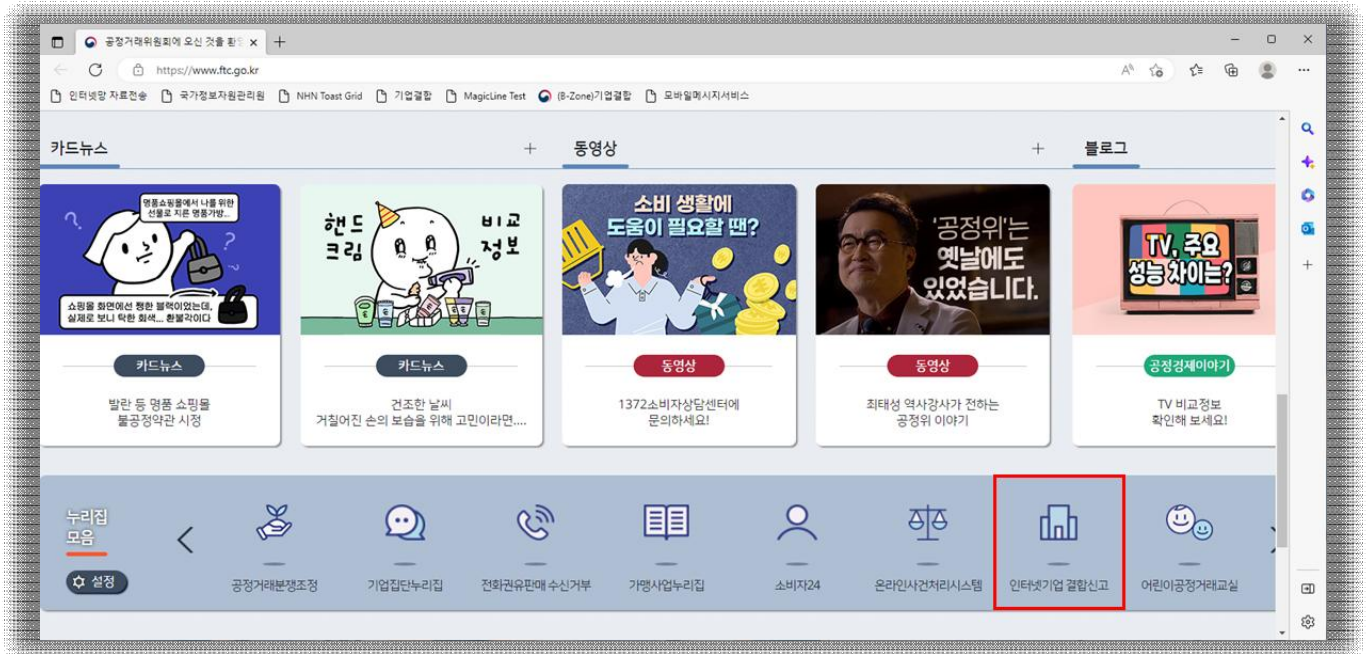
공정거래위원회에 오신 것을 환영 ×

https://www.ftc.go.kr

인터넷망 자료전송 국가정보자원관리원 NHN Toast Grid 기업결합 MagicLine Test (B-Zone)기업결합 모바일메시지서비스

카드뉴스 +

동영상 +

블로그

명품쇼핑몰에서 나를 위한 선물로 지른 명품가방..

쇼핑몰 화면에선 쨍한 블랙이었는데, 실제로 보니 탁한 회색... 환불각이다

카드뉴스

발란 등 명품 쇼핑몰 불공정약관 시정

핸드크림 비교정보

카드뉴스

건조한 날씨 거칠어진 손의 보습을 위해 고민이라면....

소비 생활에 도움이 필요할 땐?

동영상

1372소비자상담센터에 문의하세요!

'공정위'는 옛날에도 있었습니다.

동영상

최태성 역사강사가 전하는 공정위 이야기

TV, 주요 성능 차이는?

공정경제이야기

TV 비교정보 확인해 보세요!

누리집 모음

설정

공정거래분쟁조정

기업집단누리집

전화권유판매 수신거부

가맹사업누리집

소비자24

온라인사건처리시스템

인터넷기업 결합신고

어린이공정거래교실